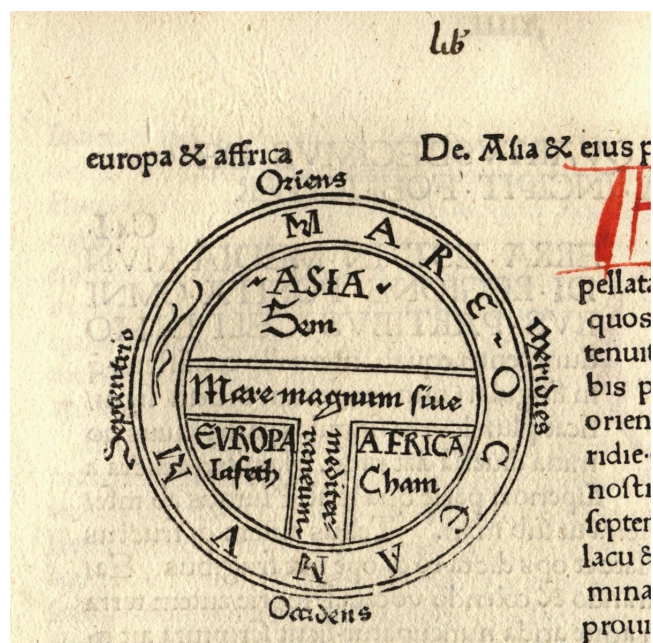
lib

europa & affrica

De. Asia & eius p

Oriens

MARE OCEANUM

ASIA
Sem

Meridies

Septentrio

Mare magnum siue

EUROPA
Iafeth

mediterraneum

AFRICA
Cham

Occidens

pellata
quos
tenuit
bis p
orien
ridie-
nostr
septer
lacu &
mina
proui